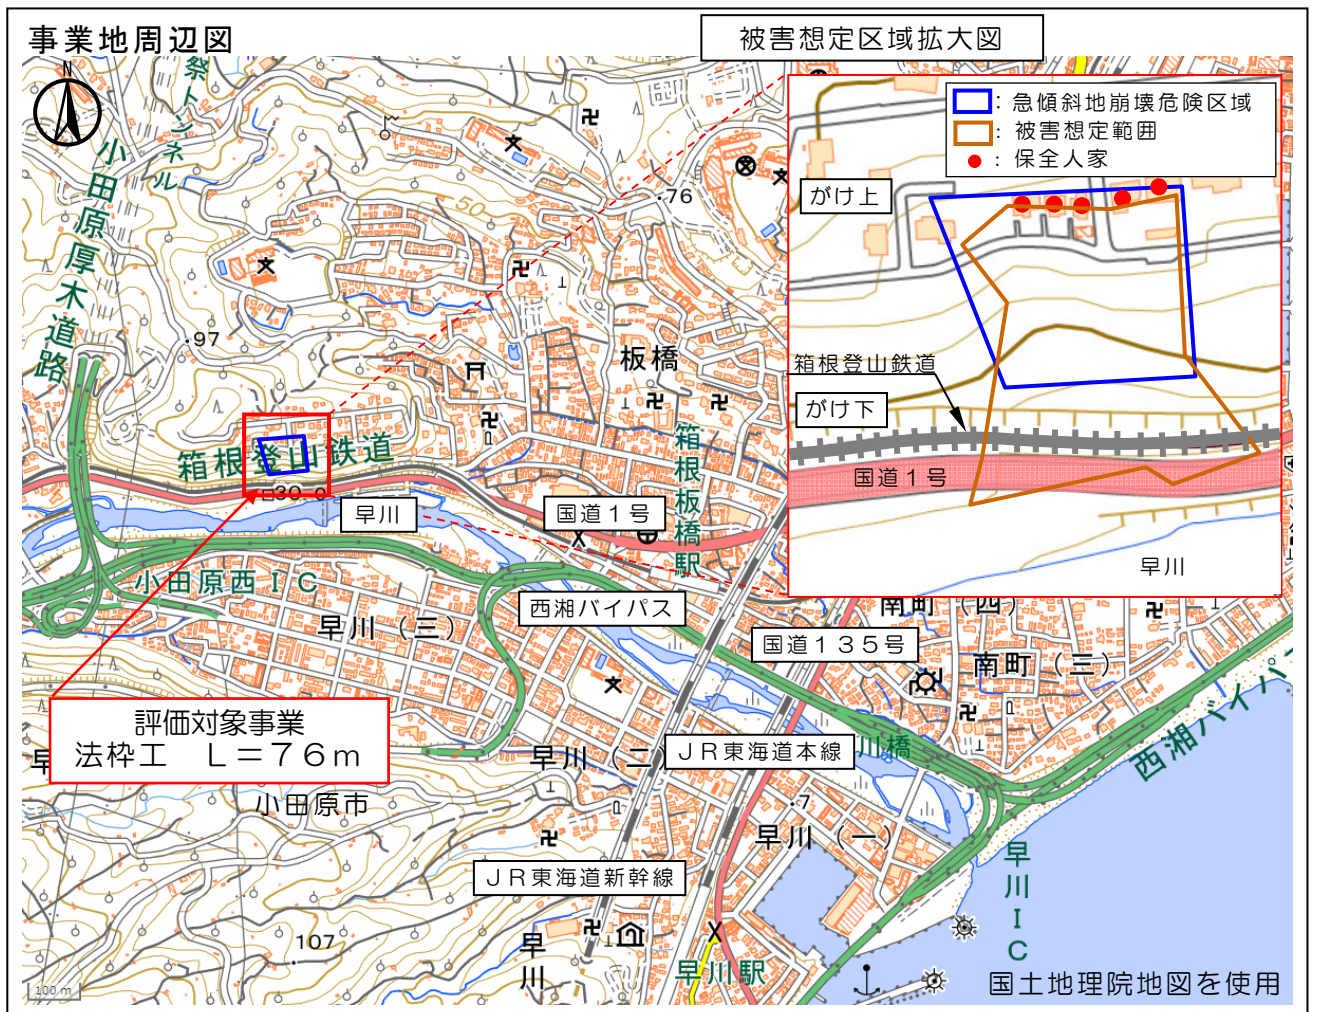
事業地周辺図

被害想定区域拡大図

：急傾斜地崩壊危険区域
：被害想定範囲
●：保全人家

がけ上
箱根登山鉄道
がけ下
国道１号
早川

N
祭トンネル
小田原厚木道路
50
76
97
板橋
箱根登山鉄道
箱根板橋駅
30
早川
国道１号
小田原西ＩＣ
西湘バイパス
早川（三）
国道１３５号
南町（四）
南町（三）
評価対象事業
法枠工　Ｌ＝７６ｍ
早川（二）
ＪＲ東海道本線
川橋
西湘バイパス
小田原市
7
早川（一）
ＪＲ東海道新幹線
早川ＩＣ
107
早川
早川駅
100 m
国土地理院地図を使用